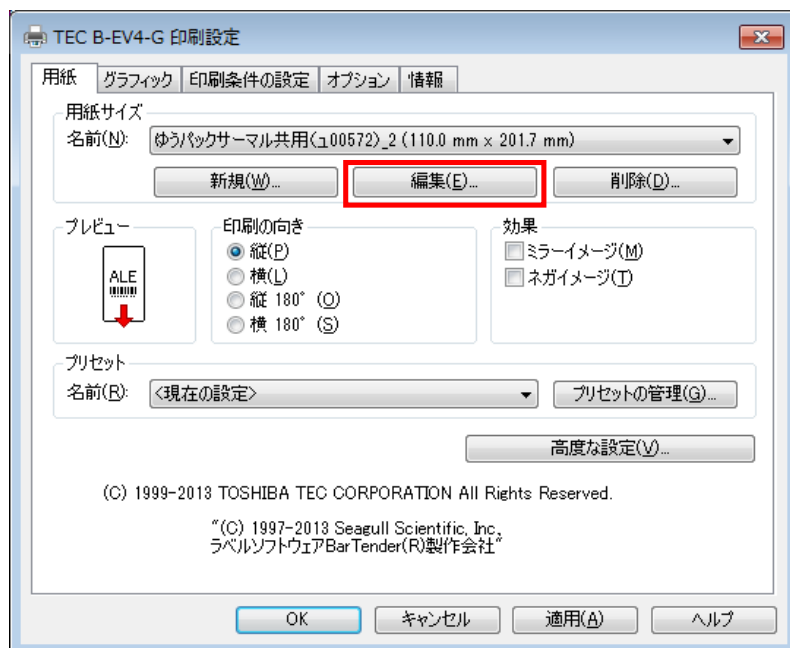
TEC B-EV4-G 印刷設定

用紙 | グラフィック | 印刷条件の設定 | オプション | 情報

用紙サイズ
名前(N): ゆうパックサーマル共用(ｭ00572)_2 (110.0 mm x 201.7 mm)

新規(W)... 編集(E)... 削除(D)...

プレビュー
ALE

印刷の向き
縦(P)
横(L)
縦 180°(O)
横 180°(S)

効果
ミラーイメージ(M)
ネガイメージ(T)

プリセット
名前(R): <現在の設定>
プリセットの管理(G)...

高度な設定(V)...

(C) 1999-2013 TOSHIBA TEC CORPORATION All Rights Reserved.

"(C) 1997-2013 Seagull Scientific, Inc.
ラベルソフトウェアBarTender(R)製作会社"

OK キャンセル 適用(A) ヘルプ